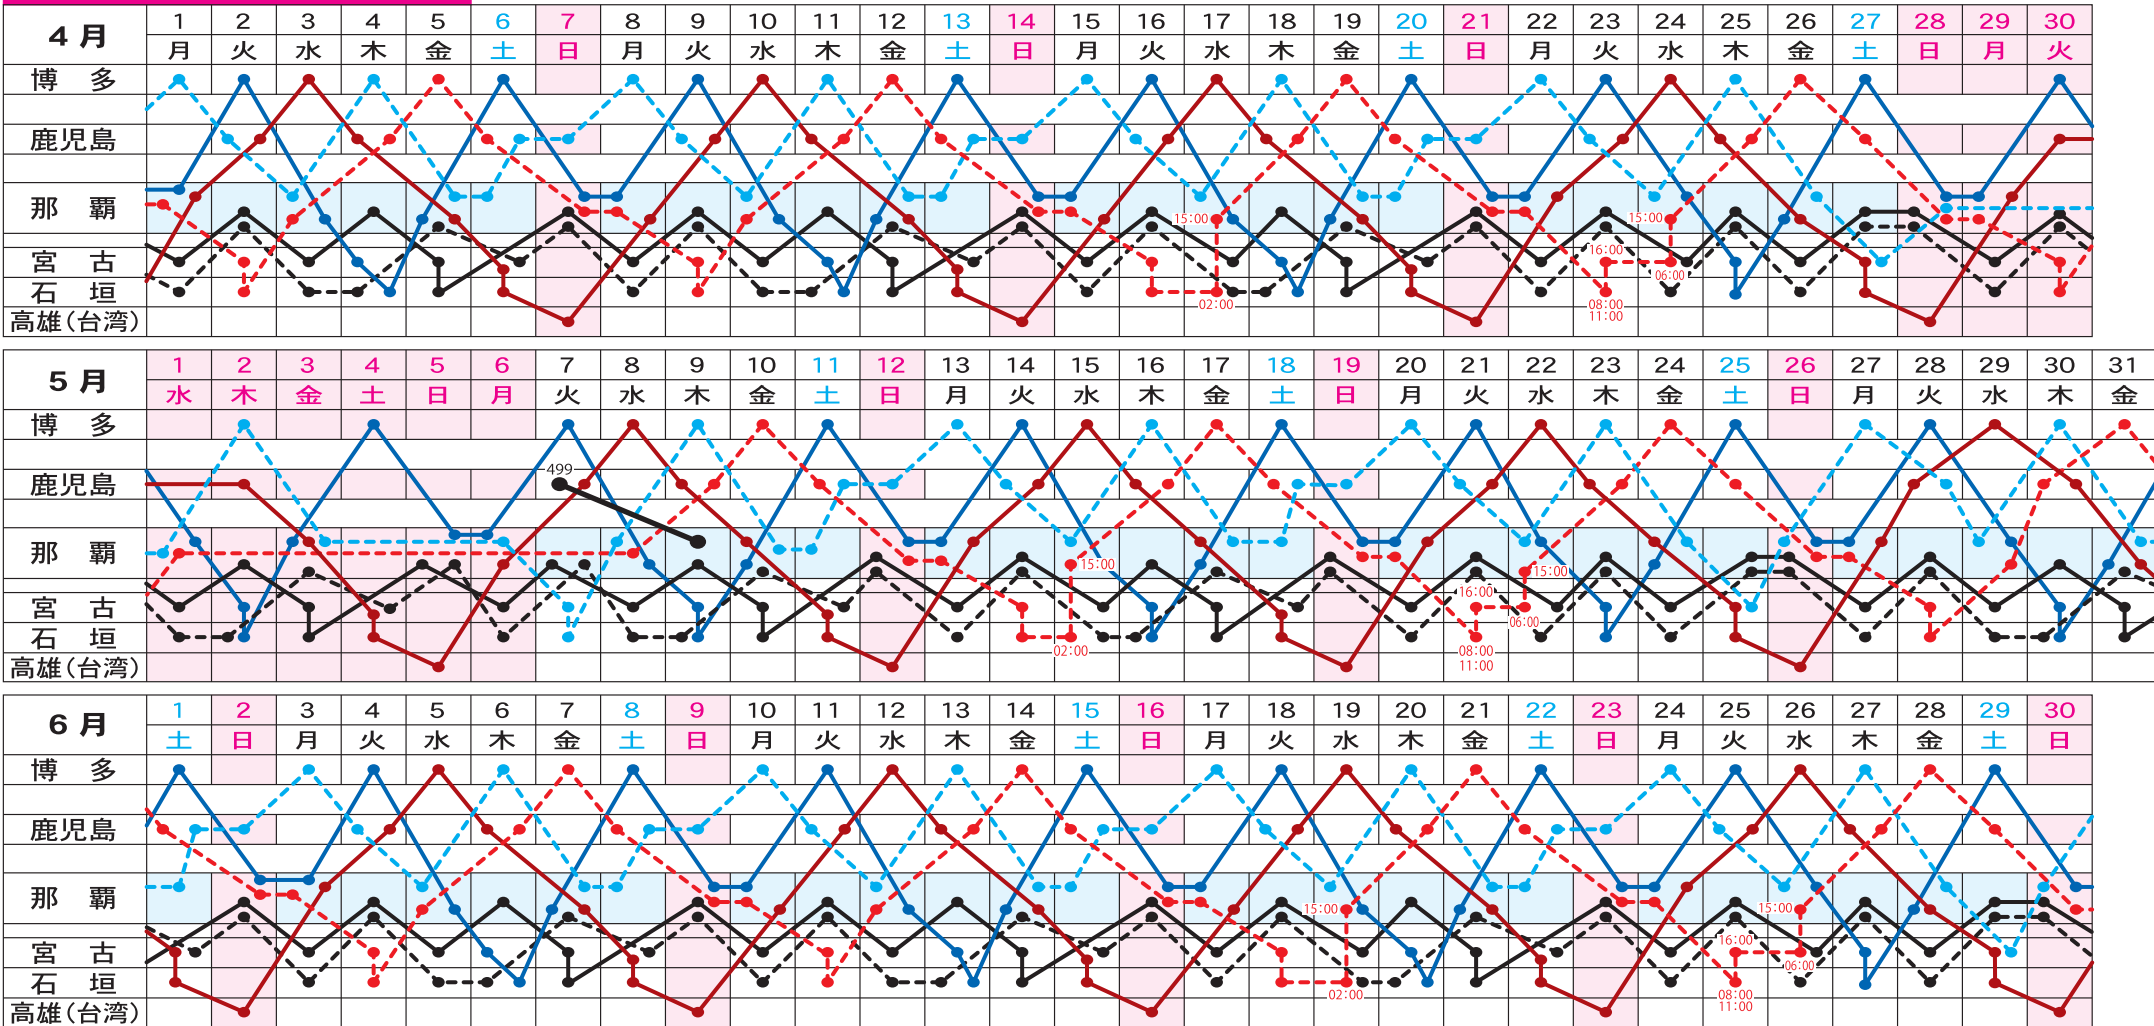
| 4月 | 1 | 2 | 3 | 4 | 5 | 6 | 7 | 8 | 9 | 10 | 11 | 12 | 13 | 14 | 15 | 16 | 17 | 18 | 19 | 20 | 21 | 22 | 23 | 24 | 25 | 26 | 27 | 28 | 29 | 30 |
|---|---|---|---|---|---|---|---|---|---|---|---|---|---|---|---|---|---|---|---|---|---|---|---|---|---|---|---|---|---|---|
| | 月 | 火 | 水 | 木 | 金 | 土 | 日 | 月 | 火 | 水 | 木 | 金 | 土 | 日 | 月 | 火 | 水 | 木 | 金 | 土 | 日 | 月 | 火 | 水 | 木 | 金 | 土 | 日 | 月 | 火 |

博　多
鹿児島
那　覇
宮　古
石　垣
高雄(台湾)

15:00
02:00
15:00
16:00
06:00
08:00
11:00

| 5月 | 1 | 2 | 3 | 4 | 5 | 6 | 7 | 8 | 9 | 10 | 11 | 12 | 13 | 14 | 15 | 16 | 17 | 18 | 19 | 20 | 21 | 22 | 23 | 24 | 25 | 26 | 27 | 28 | 29 | 30 | 31 |
|---|---|---|---|---|---|---|---|---|---|---|---|---|---|---|---|---|---|---|---|---|---|---|---|---|---|---|---|---|---|---|---|
| | 水 | 木 | 金 | 土 | 日 | 月 | 火 | 水 | 木 | 金 | 土 | 日 | 月 | 火 | 水 | 木 | 金 | 土 | 日 | 月 | 火 | 水 | 木 | 金 | 土 | 日 | 月 | 火 | 水 | 木 | 金 |

博　多
鹿児島
那　覇
宮　古
石　垣
高雄(台湾)

499
15:00
02:00
16:00
08:00
11:00
15:00
06:00

| 6月 | 1 | 2 | 3 | 4 | 5 | 6 | 7 | 8 | 9 | 10 | 11 | 12 | 13 | 14 | 15 | 16 | 17 | 18 | 19 | 20 | 21 | 22 | 23 | 24 | 25 | 26 | 27 | 28 | 29 | 30 |
|---|---|---|---|---|---|---|---|---|---|---|---|---|---|---|---|---|---|---|---|---|---|---|---|---|---|---|---|---|---|---|
| | 土 | 日 | 月 | 火 | 水 | 木 | 金 | 土 | 日 | 月 | 火 | 水 | 木 | 金 | 土 | 日 | 月 | 火 | 水 | 木 | 金 | 土 | 日 | 月 | 火 | 水 | 木 | 金 | 土 | 日 |

博　多
鹿児島
那　覇
宮　古
石　垣
高雄(台湾)

15:00
02:00
15:00
16:00
06:00
08:00
11:00